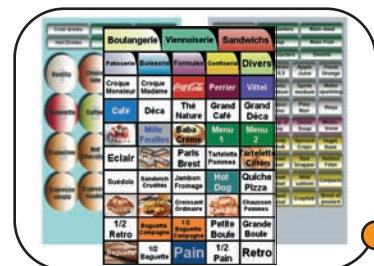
Cold drinks
Hot Drinks
Vanilla
Caramel
Chocolate
Espresso

Boulangerie Viennoiserie Sandwichs
Patisserie Boissons Formules Confiserie Divers
Croque Monsieur Croque Madame Coca-Cola Perrier Vittel
Café Déca Thé Nature Grand Café Grand Déca
Mille Feuilles Baba Crème Menu 1 Menu 2
Eclair Paris Brest Tartelette Pommes Tartelette Citron
Suédois Sandwich Crudités Jambon Fromage Hot Dog Quiche Pizza
Croissant Ordinaire Chausson Pommes
1/2 Retro Baguette Campagne Petite Boule Grande Boule
1/2 Baguette Pain 1/2 Pain Retro

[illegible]